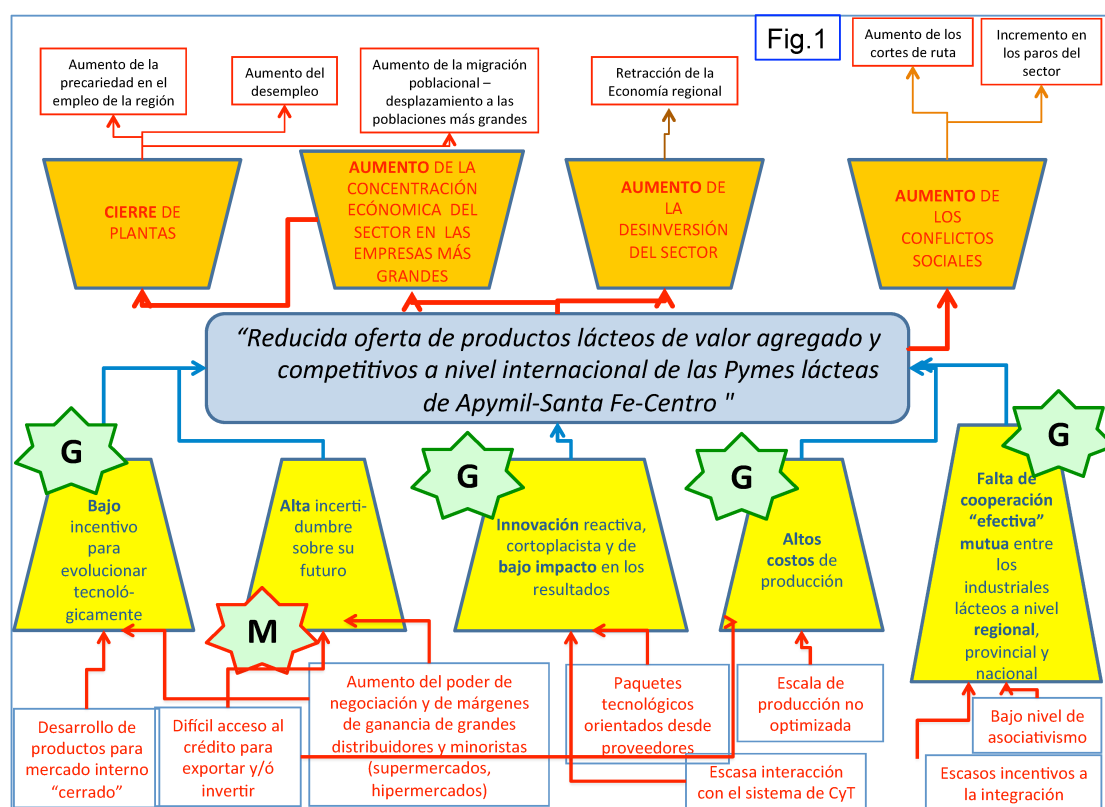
Fig.1

Aumento de la precariedad en el empleo de la región

Aumento del desempleo

Aumento de la migración poblacional – desplazamiento a las poblaciones más grandes

Retracción de la Economía regional

Aumento de los cortes de ruta

Incremento en los paros del sector

CIERRE DE PLANTAS

AUMENTO DE LA CONCENTRACIÓN ECÓNOMICA DEL SECTOR EN LAS EMPRESAS MÁS GRANDES

AUMENTO DE LA DESINVERSIÓN DEL SECTOR

AUMENTO DE LOS CONFLICTOS SOCIALES

"Reducida oferta de productos lácteos de valor agregado y competitivos a nivel internacional de las Pymes lácteas de Apymil-Santa Fe-Centro "

G

Bajo incentivo para evolucionar tecnológicamente

Alta incertidumbre sobre su futuro

G

Innovación reactiva, cortoplacista y de bajo impacto en los resultados

G

Altos costos de producción

G

Falta de cooperación "efectiva" mutua entre los industriales lácteos a nivel regional, provincial y nacional

M

Aumento del poder de negociación y de márgenes de ganancia de grandes distribuidores y minoristas (supermercados, hipermercados)

Paquetes tecnológicos orientados desde proveedores

Escala de producción no optimizada

Desarrollo de productos para mercado interno "cerrado"

Difícil acceso al crédito para exportar y/ó invertir

Escasa interacción con el sistema de CyT

Bajo nivel de asociativismo

Escasos incentivos a la integración